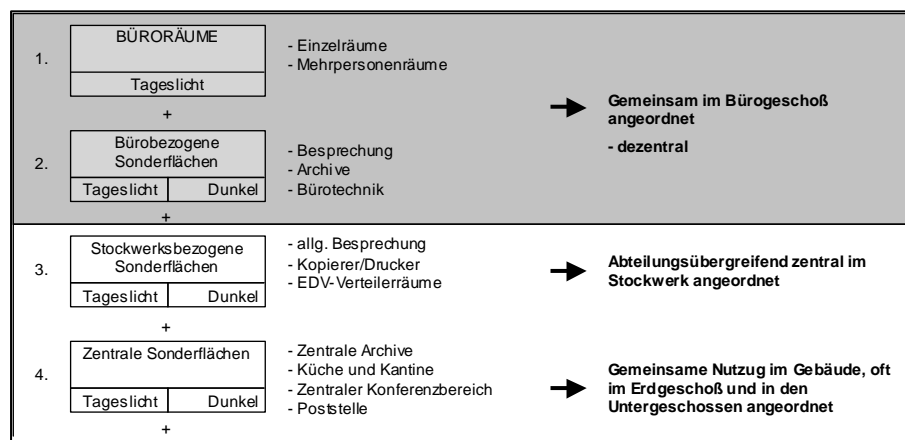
1. BÜRORÄUME

Tageslicht

- Einzelräume
- Mehrpersonenräume

+

Gemeinsam im Bürogeschoß angeordnet

- dezentral

2. Bürobezogene Sonderflächen

Tageslicht | Dunkel

- Besprechung
- Archive
- Bürotechnik

+

3. Stockwerksbezogene Sonderflächen

Tageslicht | Dunkel

- allg. Besprechung
- Kopierer/Drucker
- EDV-Verteilerräume

Abteilungsübergreifend zentral im Stockwerk angeordnet

+

4. Zentrale Sonderflächen

Tageslicht | Dunkel

- Zentrale Archive
- Küche und Kantine
- Zentraler Konferenzbereich
- Poststelle

Gemeinsame Nutzug im Gebäude, oft im Erdgeschoß und in den Untergeschossen angeordnet

+